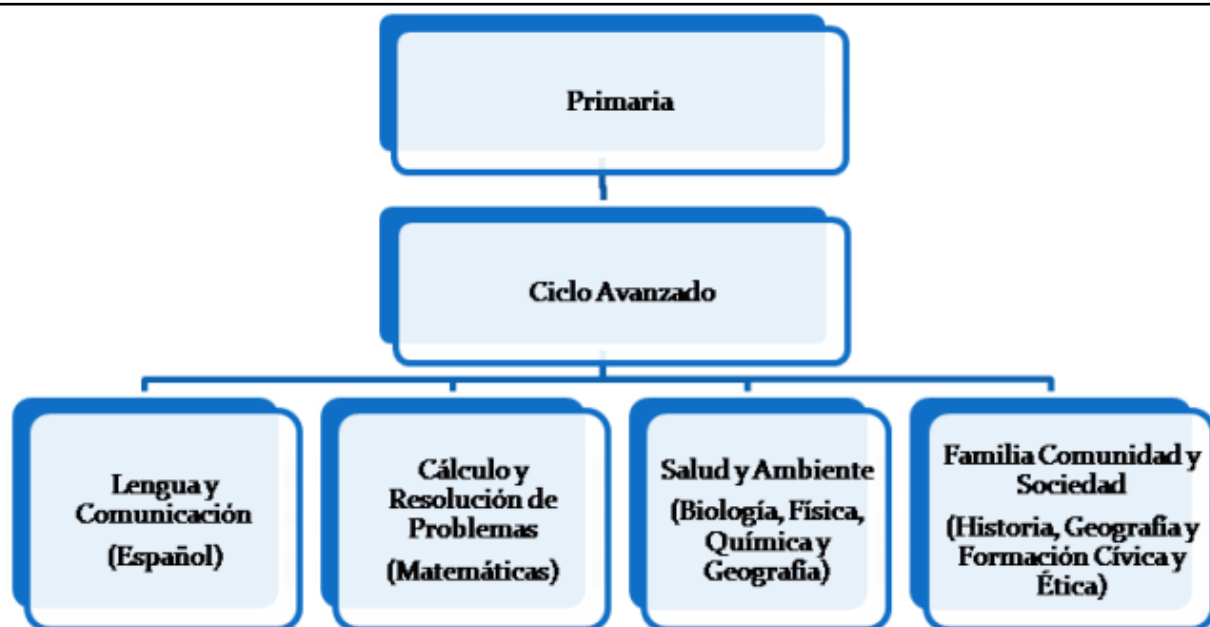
Primaria

Ciclo Avanzado

Lengua y Comunicación

(Español)

Cálculo y Resolución de Problemas

(Matemáticas)

Salud y Ambiente

(Biología, Física, Química y Geografía)

Familia Comunidad y Sociedad

(Historia, Geografía y Formación Cívica y Ética)